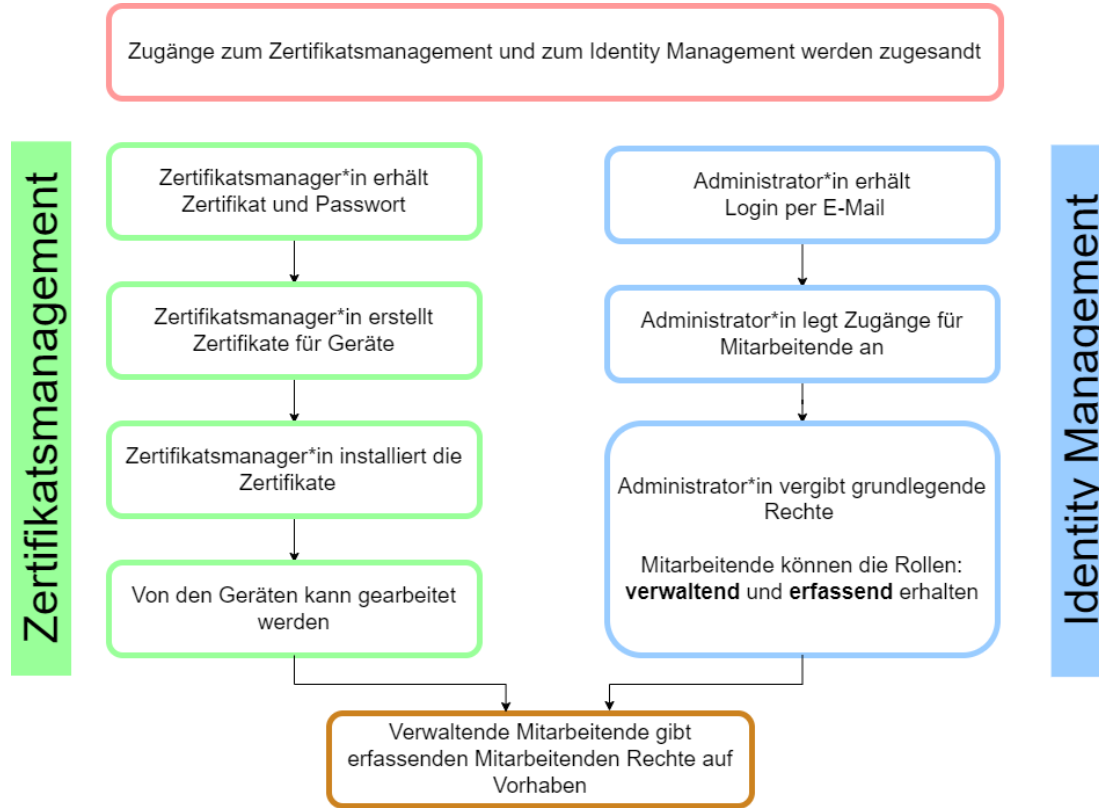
Zugänge zum Zertifikatsmanagement und zum Identity Management werden zugesandt

Zertifikatsmanagement

Zertifikatsmanager*in erhält Zertifikat und Passwort

Zertifikatsmanager*in erstellt Zertifikate für Geräte

Zertifikatsmanager*in installiert die Zertifikate

Von den Geräten kann gearbeitet werden

Identity Management

Administrator*in erhält Login per E-Mail

Administrator*in legt Zugänge für Mitarbeitende an

Administrator*in vergibt grundlegende Rechte

Mitarbeitende können die Rollen: **verwaltend** und **erfassend** erhalten

Verwaltende Mitarbeitende gibt erfassenden Mitarbeitenden Rechte auf Vorhaben